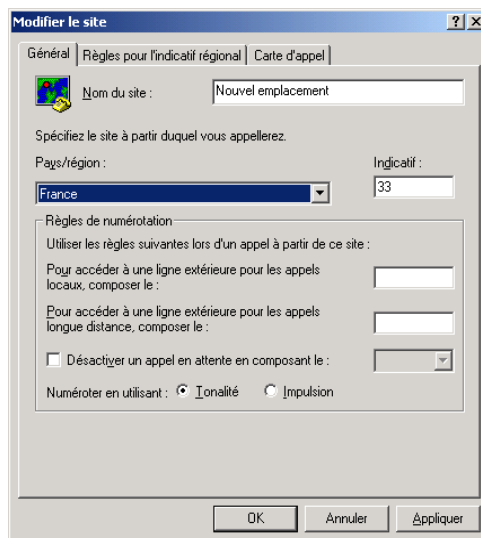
Modifier le site

? X

Général | Règles pour l'indicatif régional | Carte d'appel

Nom du site : Nouvel emplacement

Spécifiez le site à partir duquel vous appellerez.

Pays/région :

Indicatif :

France

33

Règles de numérotation

Utiliser les règles suivantes lors d'un appel à partir de ce site :

Pour accéder à une ligne extérieure pour les appels locaux, composer le :

Pour accéder à une ligne extérieure pour les appels longue distance, composer le :

Désactiver un appel en attente en composant le :

Numéroter en utilisant : Tonalité Impulsion

OK Annuler Appliquer